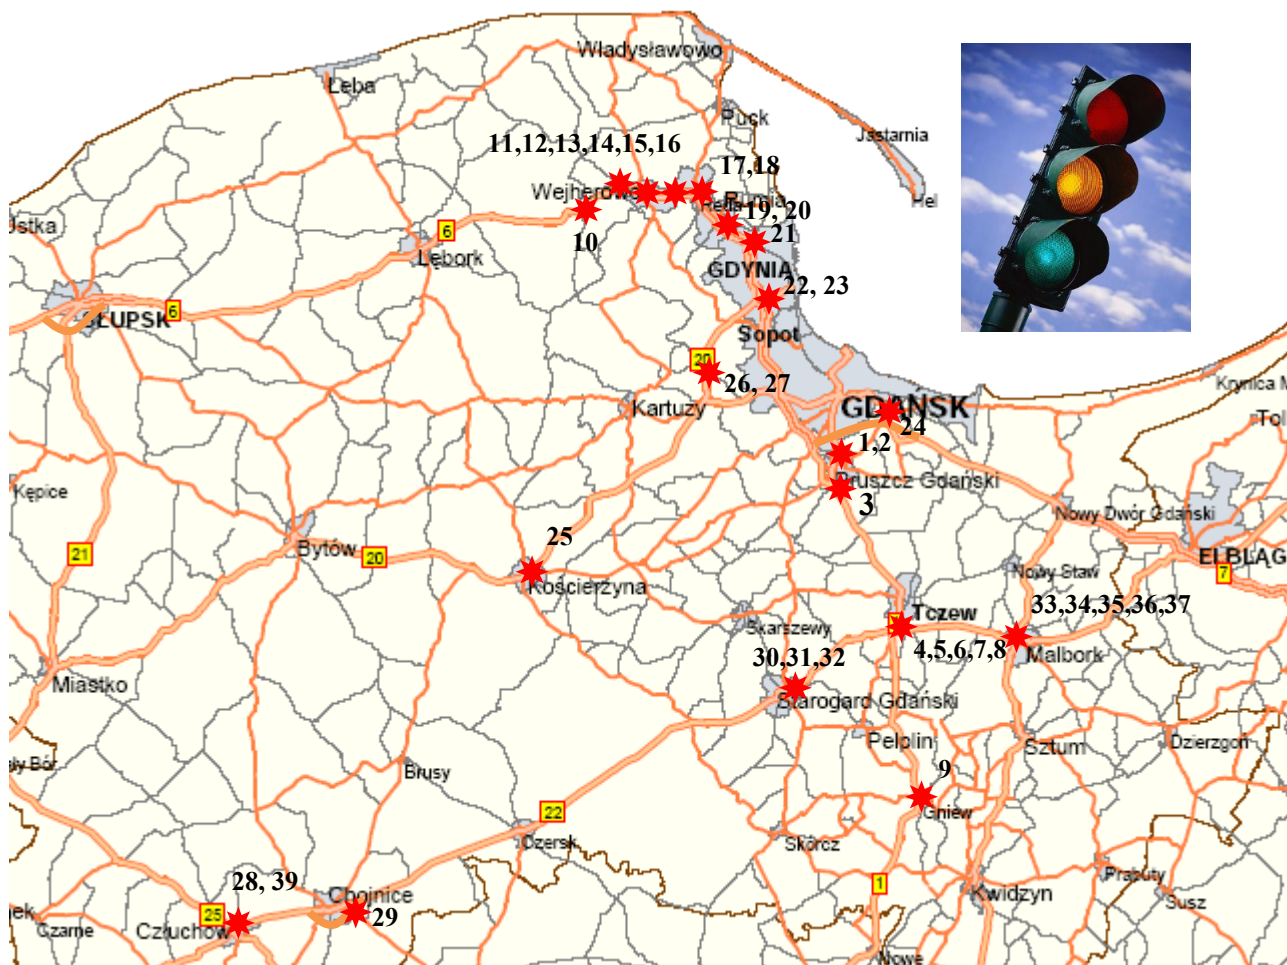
Władysławowo
Łeba
Puck
Jastarnia
Hel
11,12,13,14,15,16
17,18
Wejherowo
Reda
19, 20
21
10
Ustka
6
Lębork
GDYNIA
22, 23
SŁUPSK
6
Sopot
20
26, 27
Krynica Mo
Kartuzy
GDAŃSK
24
Tol
1,2
Pruszcz Gdański
3
Kępice
Nowy Dwór Gdański
25
21
Bytów
20
ELBLĄG
7
Kościerzyna
Nowy Staw
Tczew
33,34,35,36,37
Skarszewy
4,5,6,7,8
30,31,32
Malbork
Miastko
Starogard Gdański
Pelplin
Sztum
Dzierzgoń
y Bór
Brusy
9
Gniew
22
Czersk
Skórcz
Prabuty
28, 39
1
Chojnice
Kwidzyn
Susz
25
29
ęk
Czarne
Człuchów
Nowe